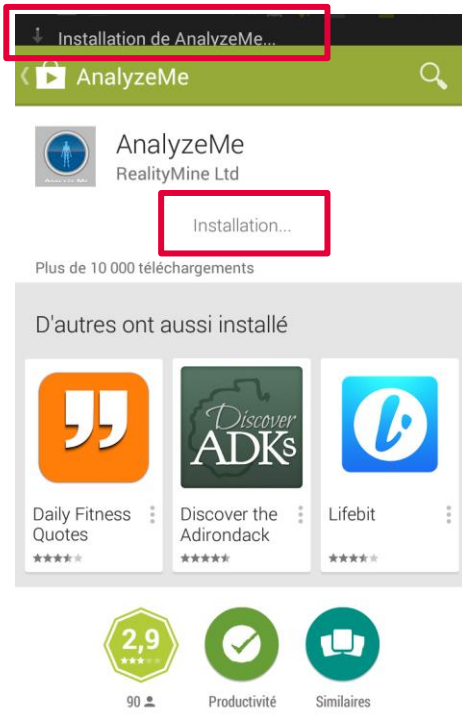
Installation de AnalyzeMe...

AnalyzeMe

AnalyzeMe
RealityMine Ltd

Installation...

Plus de 10 000 téléchargements

D'autres ont aussi installé

Discover ADKs

Daily Fitness Quotes

Discover the Adirondack

Lifebit

2,9

90

Productivité

Similaires